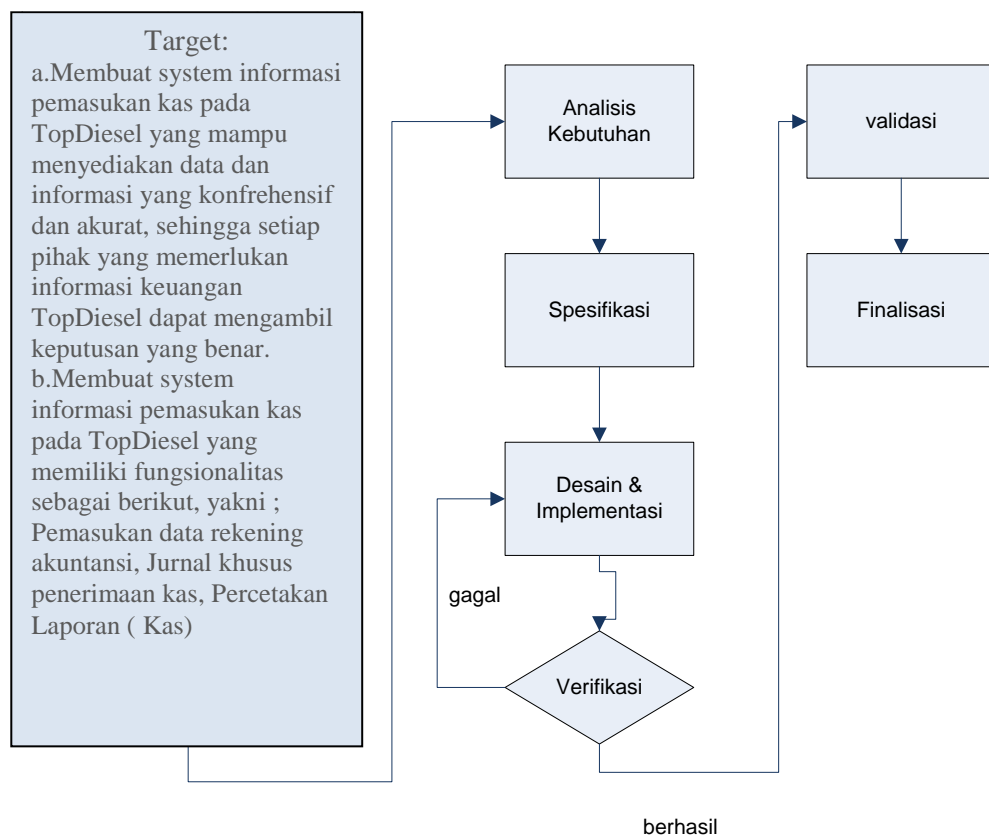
Target:
a.Membuat system informasi pemasukan kas pada TopDiesel yang mampu menyediakan data dan informasi yang konfrehensif dan akurat, sehingga setiap pihak yang memerlukan informasi keuangan TopDiesel dapat mengambil keputusan yang benar.
b.Membuat system informasi pemasukan kas pada TopDiesel yang memiliki fungsionalitas sebagai berikut, yakni ; Pemasukan data rekening akuntansi, Jurnal khusus penerimaan kas, Percetakan Laporan ( Kas)

Analisis Kebutuhan

Spesifikasi

Desain & Implementasi

gagal

Verifikasi

validasi

Finalisasi

berhasil